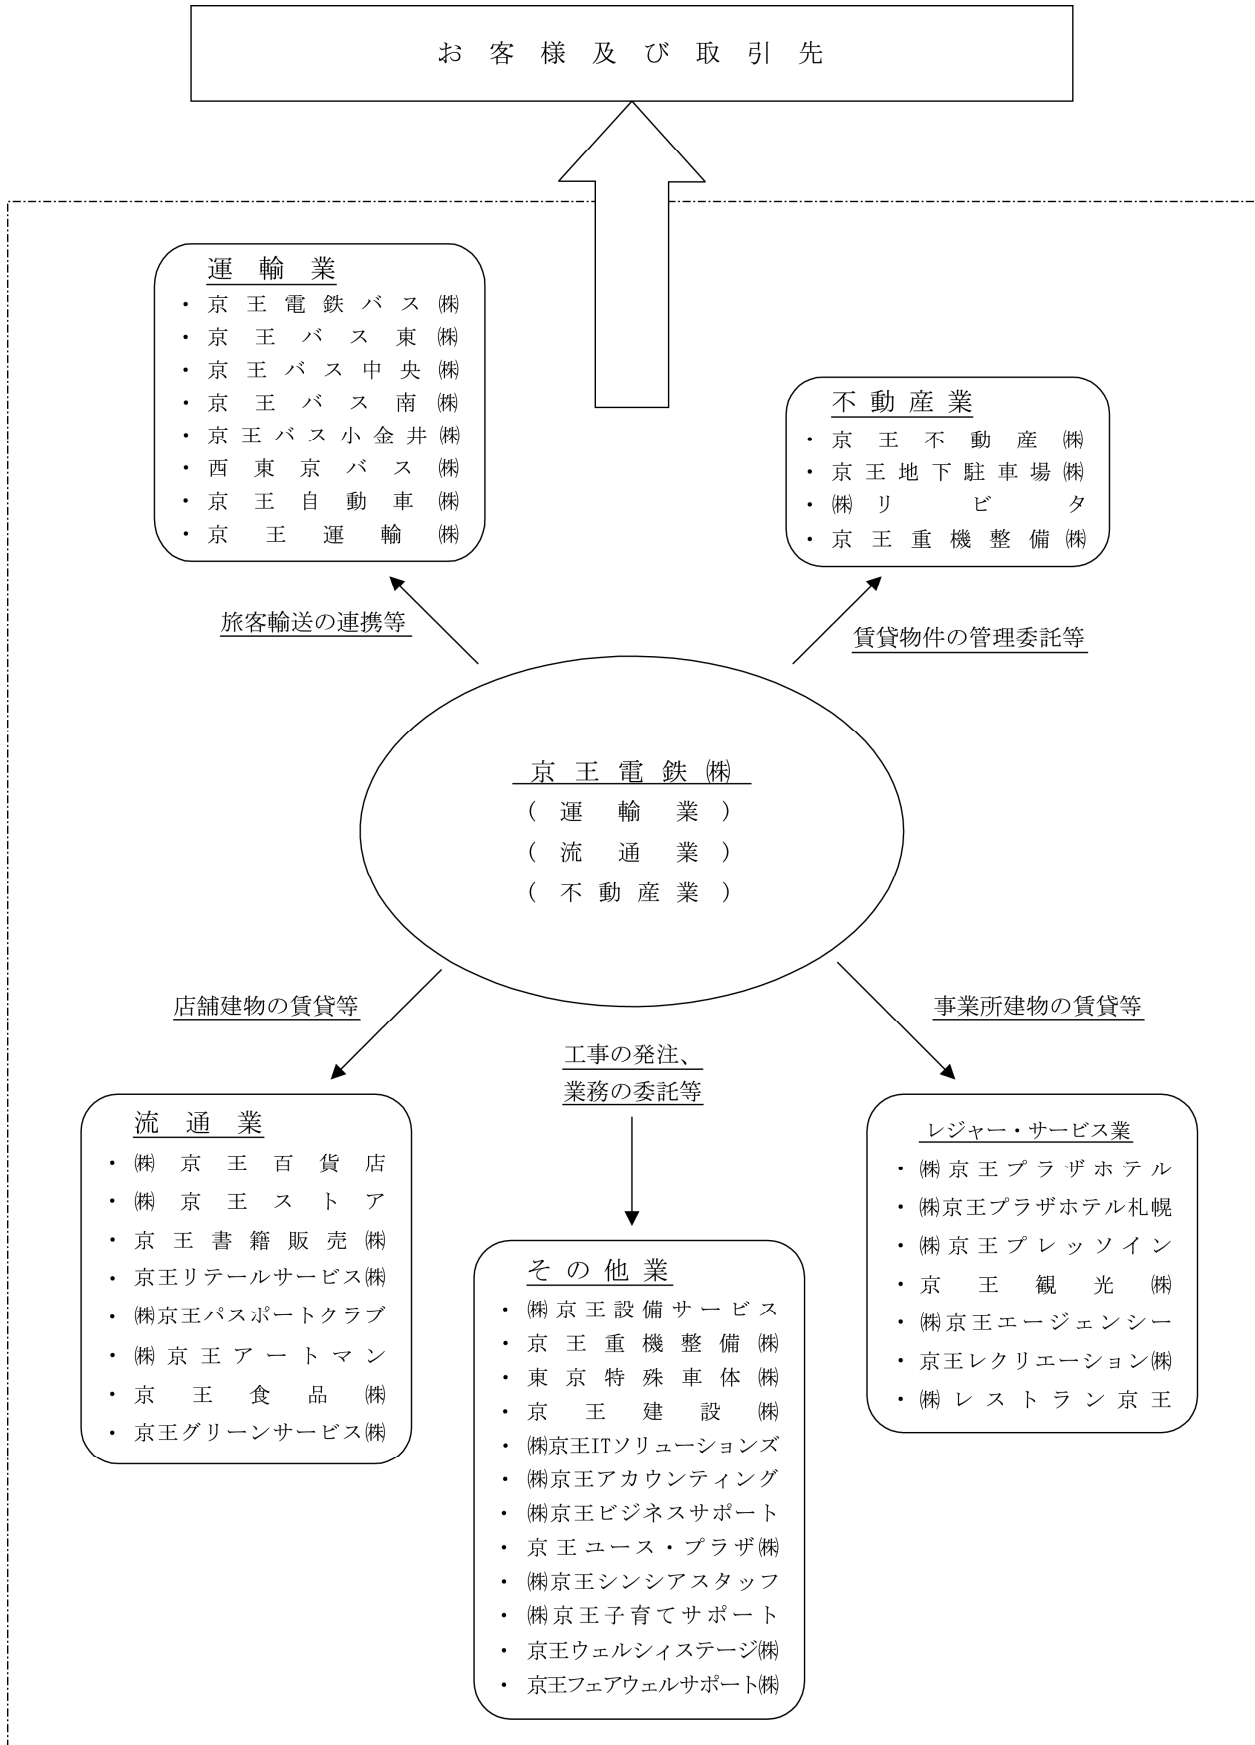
お客様及び取引先

運輸業
・京王電鉄バス㈱
・京王バス東㈱
・京王バス中央㈱
・京王バス南㈱
・京王バス小金井㈱
・西東京バス㈱
・京王自動車㈱
・京王運輸㈱

不動産業
・京王不動産㈱
・京王地下駐車場㈱
・㈱リビタ
・京王重機整備㈱

旅客輸送の連携等

賃貸物件の管理委託等

京王電鉄㈱
(運輸業)
(流通業)
(不動産業)

店舗建物の賃貸等

工事の発注、
業務の委託等

事業所建物の賃貸等

流通業
・㈱京王百貨店
・㈱京王ストア
・京王書籍販売㈱
・京王リテールサービス㈱
・㈱京王パスポートクラブ
・㈱京王アートマン
・京王食品㈱
・京王グリーンサービス㈱

その他業
・㈱京王設備サービス
・京王重機整備㈱
・東京特殊車体㈱
・京王建設㈱
・㈱京王ITソリューションズ
・㈱京王アカウンティング
・㈱京王ビジネスサポート
・京王ユース・プラザ㈱
・㈱京王シンシアスタッフ
・㈱京王子育てサポート
・京王ウェルシィステージ㈱
・京王フェアウェルサポート㈱

レジャー・サービス業
・㈱京王プラザホテル
・㈱京王プラザホテル札幌
・㈱京王プレッソイン
・京王観光㈱
・㈱京王エージェンシー
・京王レクリエーション㈱
・㈱レストラン京王